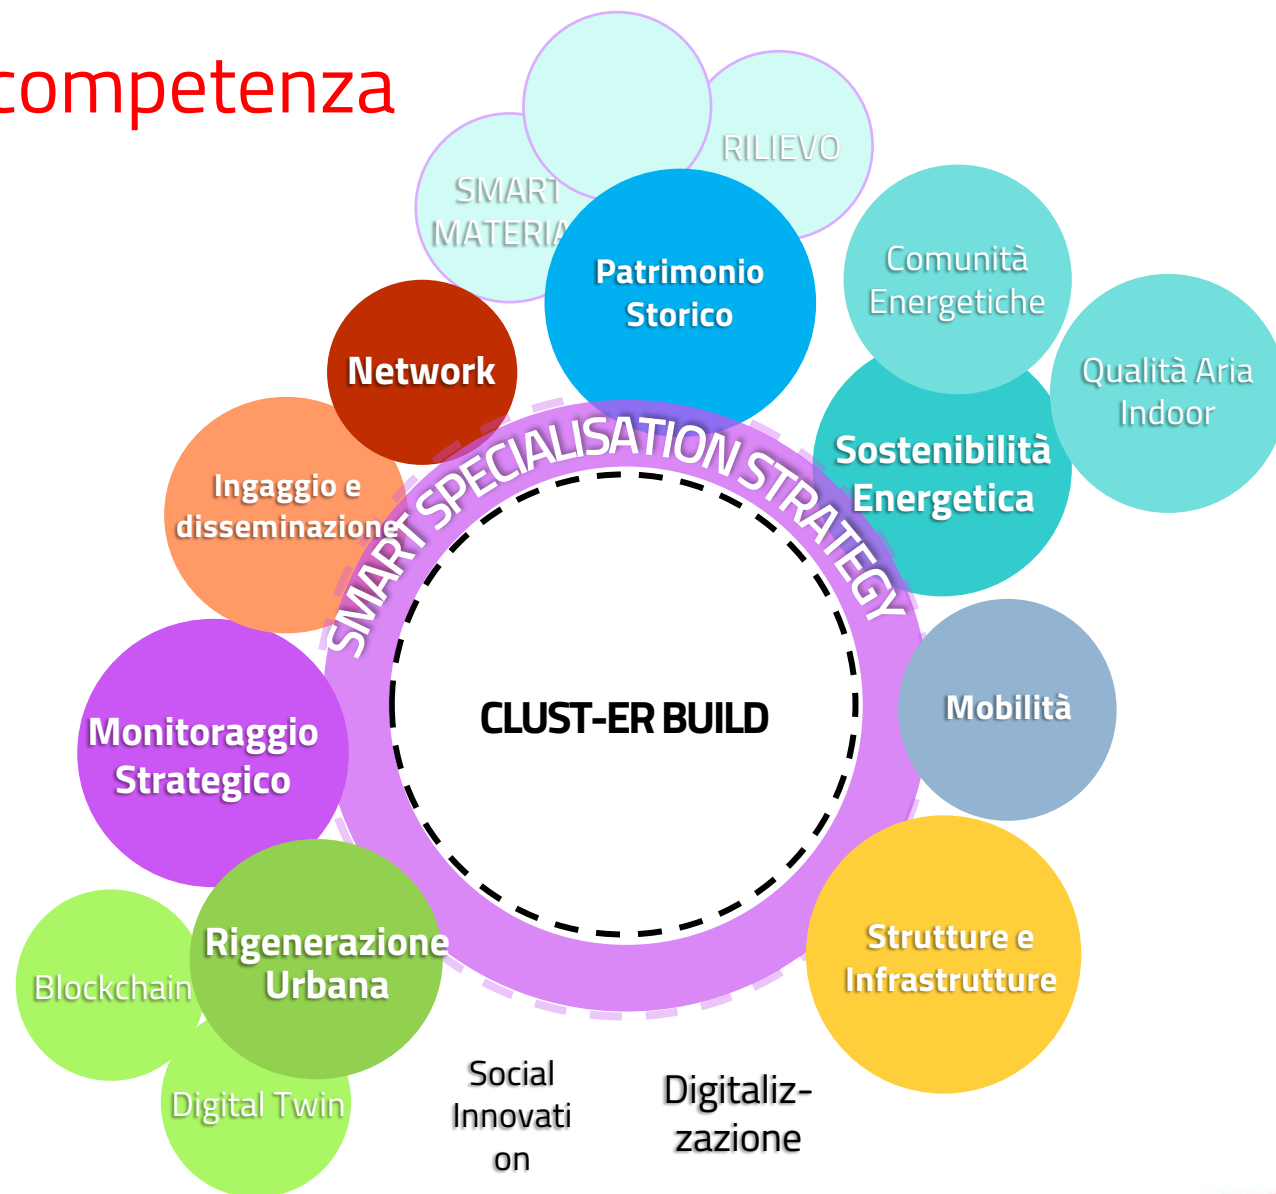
competenza

RILIEVO

SMART MATERIA

Patrimonio Storico

Comunità Energetiche

Qualità Aria Indoor

Network

SMART SPECIALISATION STRATEGY

Sostenibilità Energetica

Ingaggio e disseminazione

CLUST-ER BUILD

Mobilità

Monitoraggio Strategico

Rigenerazione Urbana

Blockchain

Strutture e Infrastrutture

Digital Twin

Social Innovation

Digitalizzazione